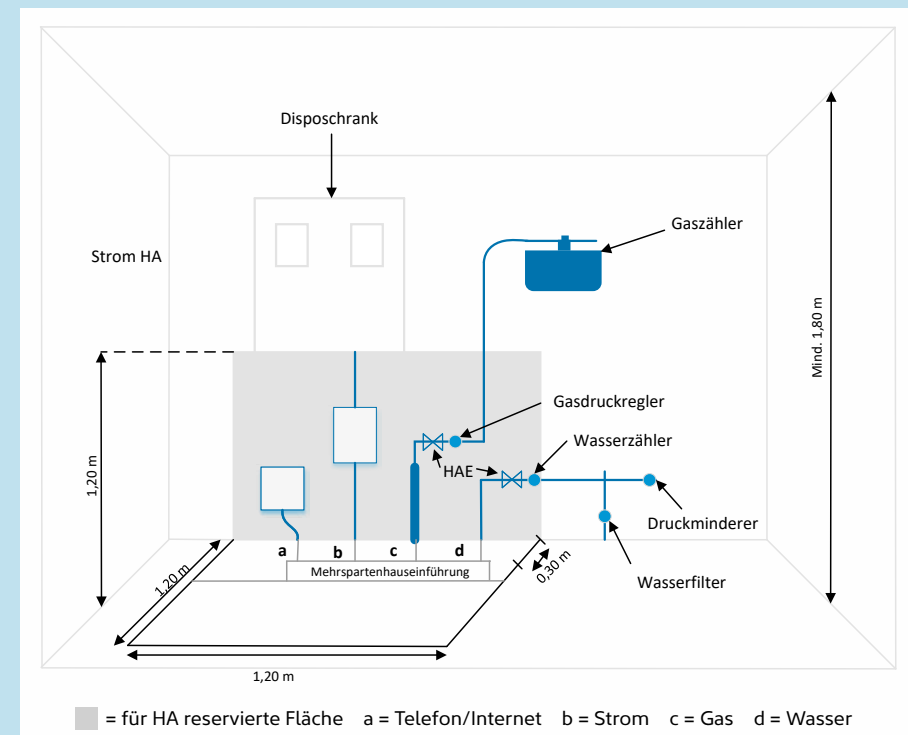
Disposchrank

Gaszähler

Strom HA

Mind. 1,80 m

Gasdruckregler

Wasserzähler

HAE

1,20 m

Druckminderer

a b c d

Mehrspartenhauseinführung

0,30 m

1,20 m

Wasserfilter

1,20 m

= für HA reservierte Fläche a = Telefon/Internet b = Strom c = Gas d = Wasser